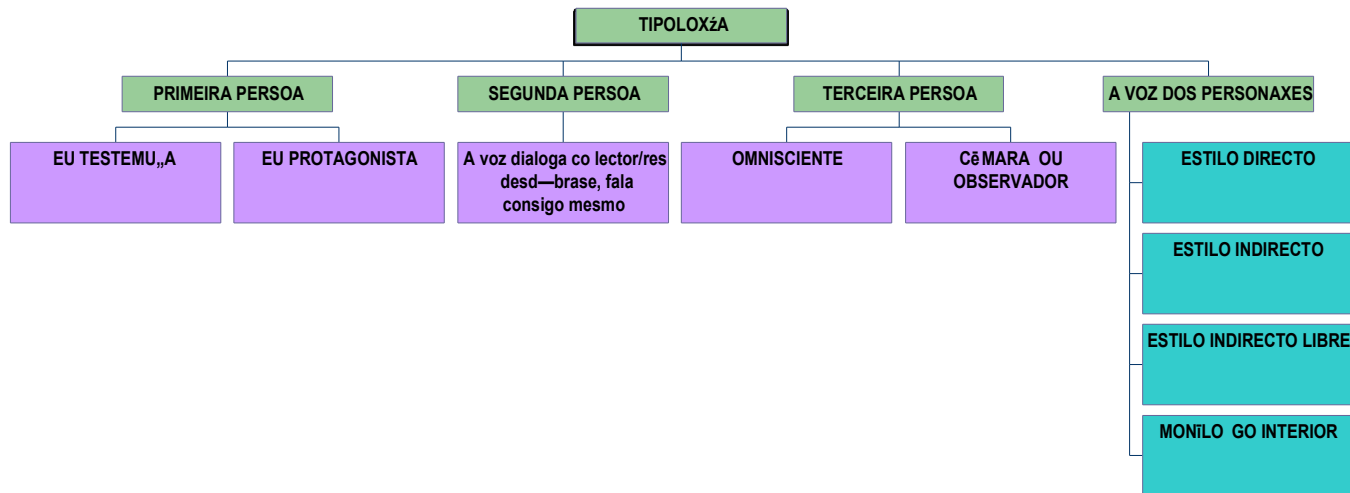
TIPOLOXźA

PRIMEIRA PERSOA

SEGUNDA PERSOA

TERCEIRA PERSOA

A VOZ DOS PERSONAXES

EU TESTEMU„A

EU PROTAGONISTA

A voz dialoga co lector/res desd—brase, fala consigo mesmo

OMNISCIENTE

CĕMARA OU OBSERVADOR

ESTILO DIRECTO

ESTILO INDIRECTO

ESTILO INDIRECTO LIBRE

MONĪLO GO INTERIOR